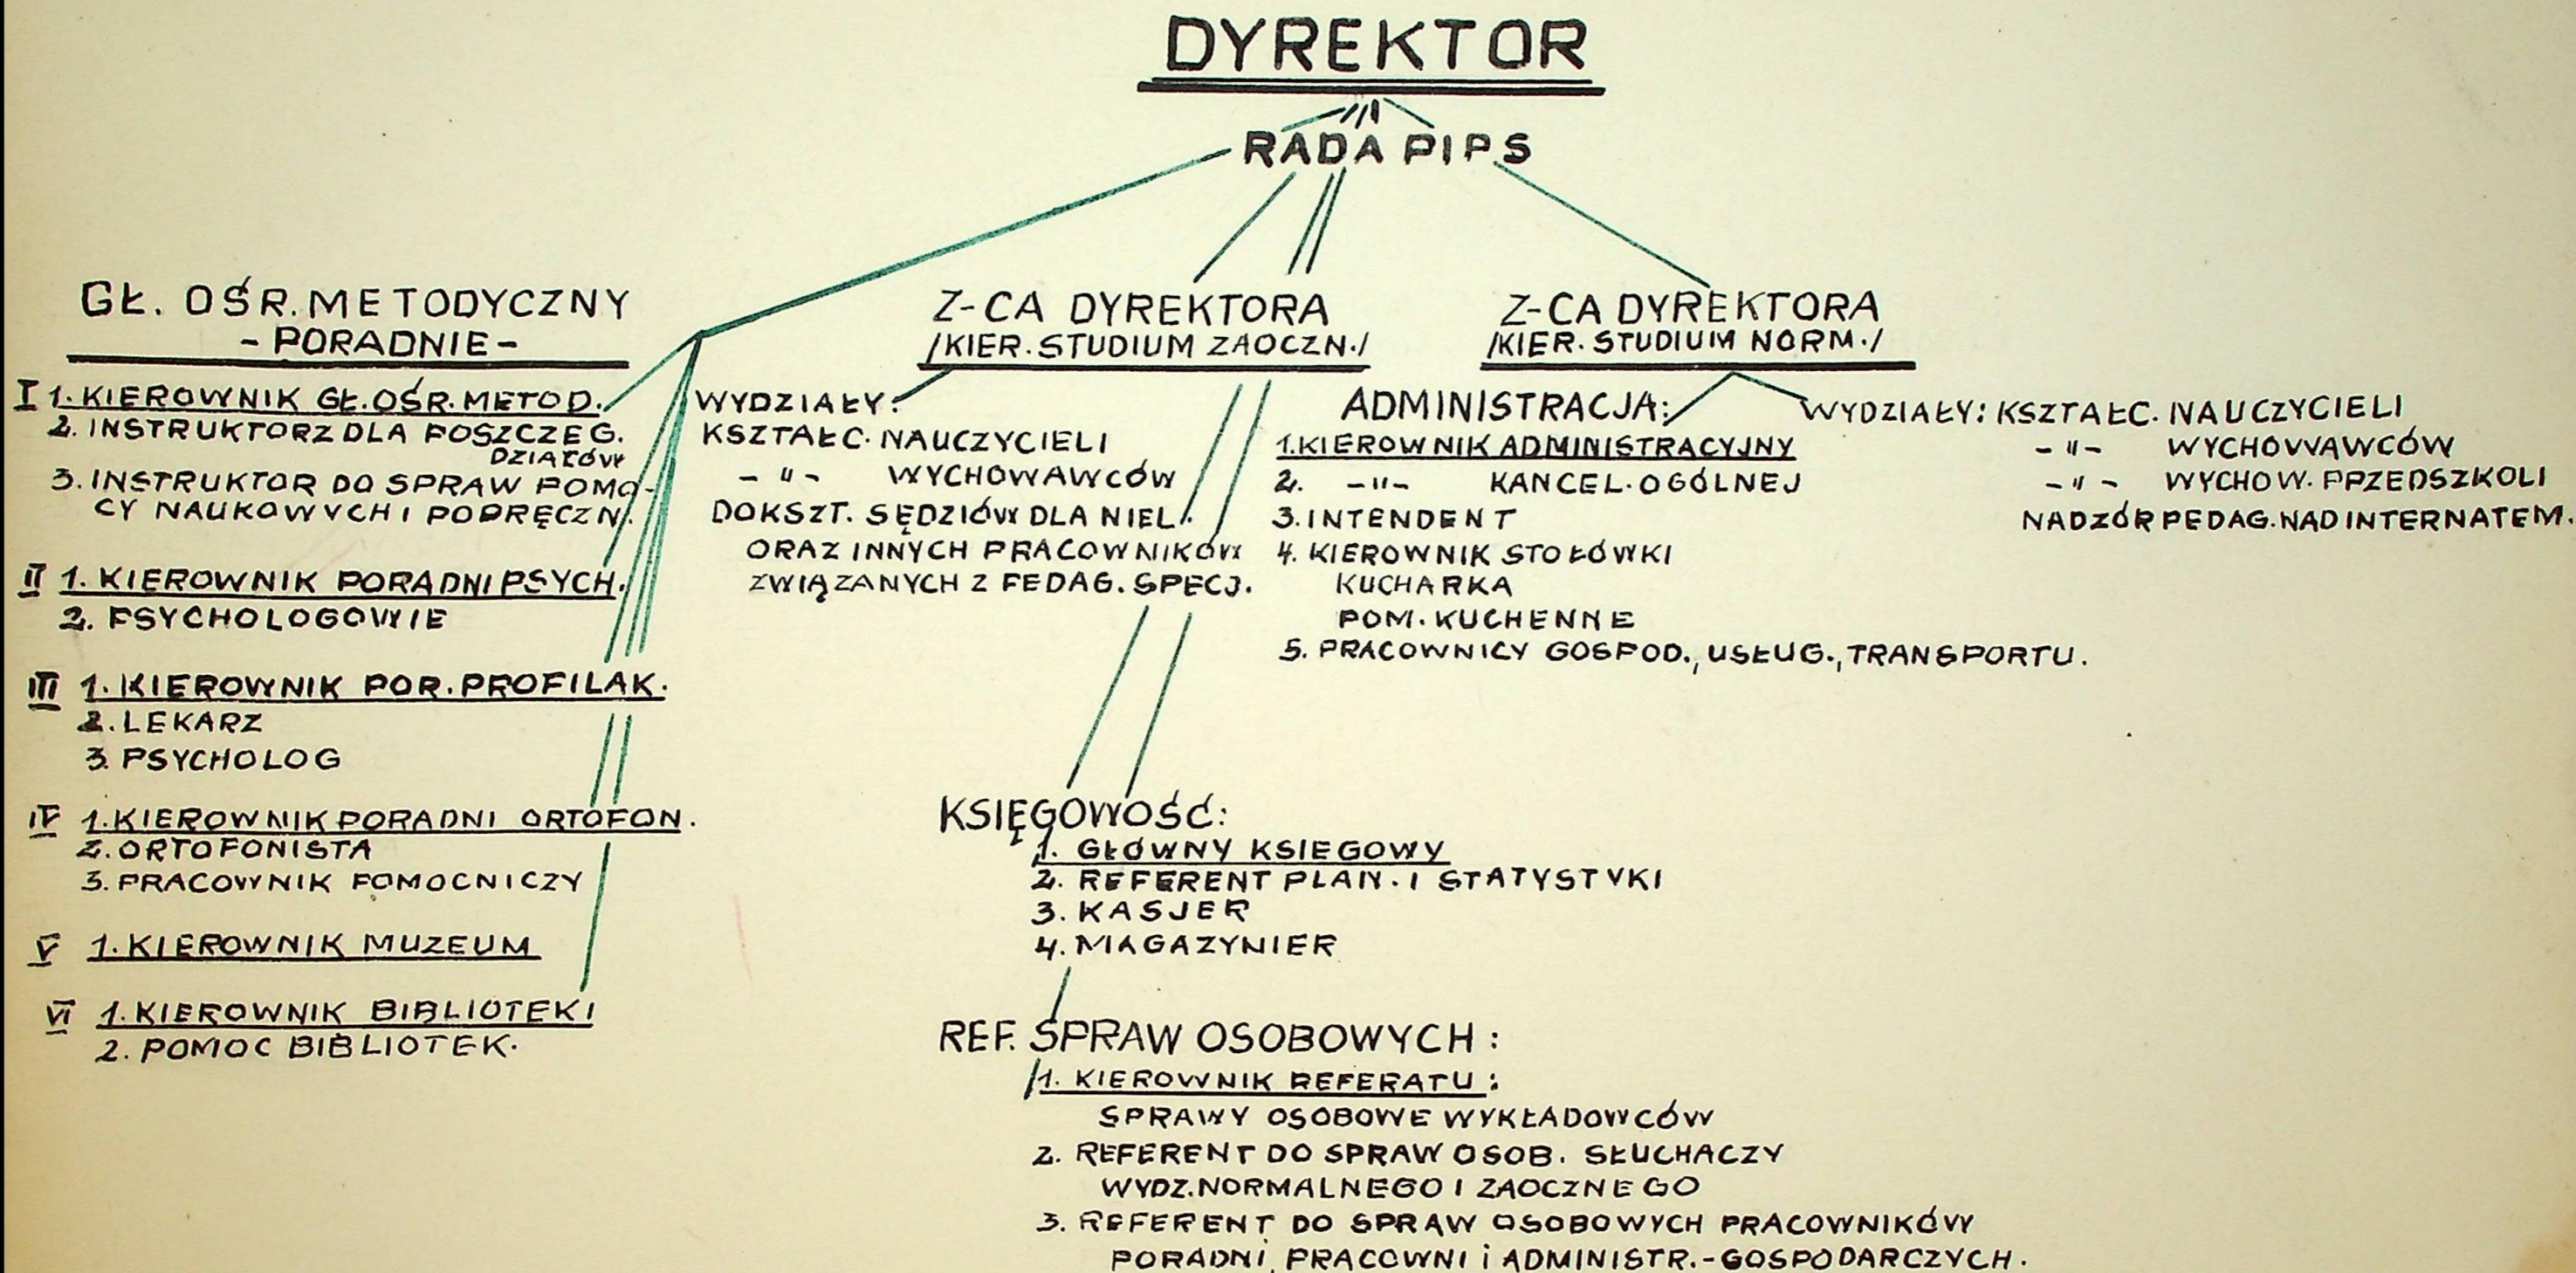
DYREKTOR

RADA PIPS

GŁ. OŚR. METODYCZNY
- PORADNIE -

I 1. KIEROWNIK GŁ. OŚR. METOD.
2. INSTRUKTORZY DLA POSZCZEG. DZIAŁÓW
3. INSTRUKTOR DO SPRAW POMOCY NAUKOWYCH I PODRĘCZN.

II 1. KIEROWNIK PORADNI PSYCH.
2. PSYCHOLOGOWIE

III 1. KIEROWNIK POR. PROFILAK.
2. LEKARZ
3. PSYCHOLOG

IV 1. KIEROWNIK PORADNI ORTOFON.
2. ORTOFONISTA
3. PRACOWNIK POMOCNICZY

V 1. KIEROWNIK MUZEUM

VI 1. KIEROWNIK BIBLIOTEKI
2. POMOC BIBLIOTEK.

Z-CA DYREKTORA
/KIER. STUDIUM ZAOCZN./

WYDZIAŁY:
KSZTAŁC. NAUCZYCIELI
- " - WYCHOWAWCÓW
DOKSZT. SĘDZIÓW DLA NIEL.
ORAZ INNYCH PRACOWNIKÓW
ZWIĄZANYCH Z PEDAG. SPECJ.

Z-CA DYREKTORA
/KIER. STUDIUM NORM./

ADMINISTRACJA:
1. KIEROWNIK ADMINISTRACYJNY
2. - " - KANCEL. OGÓLNEJ
3. INTENDENT
4. KIEROWNIK STOŁÓWKI
KUCHARKA
POM. KUCHENNE
5. PRACOWNICY GOSPOD., USŁUG., TRANSPORTU.

WYDZIAŁY: KSZTAŁC. NAUCZYCIELI
- " - WYCHOWAWCÓW
- " - WYCHOW. PRZEDSZKOLI
NADZÓR PEDAG. NAD INTERNATEM.

KSIĘGOWOŚĆ:
1. GŁÓWNY KSIĘGOWY
2. REFERENT PLAN. I STATYSTYKI
3. KASJER
4. MAGAZYNIER

REF. SPRAW OSOBOWYCH:
1. KIEROWNIK REFERATU:
SPRAWY OSOBOWE WYKŁADOWCÓW
2. REFERENT DO SPRAW OSOB. SŁUCHACZY WYDZ. NORMALNEGO I ZAOCZNEGO
3. REFERENT DO SPRAW OSOBOWYCH PRACOWNIKÓW PORADNI, PRACOWNI I ADMINISTR.-GOSPODARCZYCH.